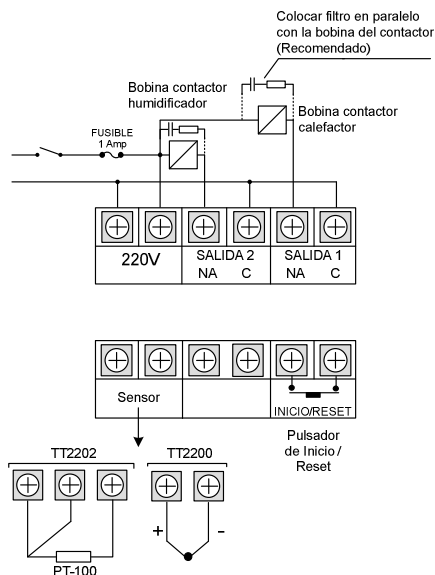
Colocar filtro en paralelo con la bobina del contactor (Recomendado)

Bobina contactor humidificador

Bobina contactor calefactor

FUSIBLE 1 Amp

220V

SALIDA 2
NA C

SALIDA 1
NA C

Sensor

INICIO/RESET

Pulsador de Inicio / Reset

TT2202

TT2200

+

-

PT-100